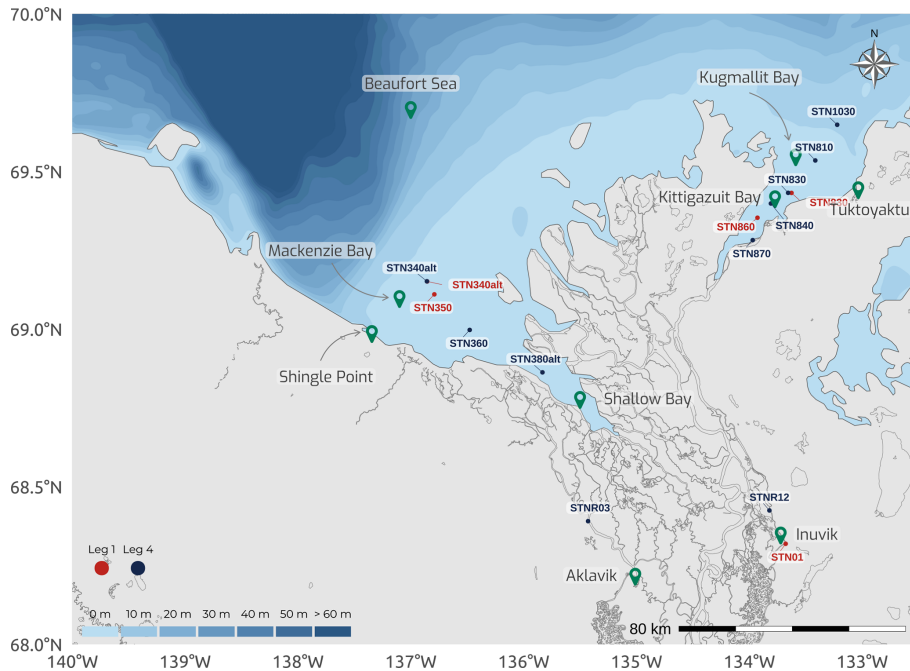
70.0°N
69.5°N
69.0°N
68.5°N
68.0°N
140°W 139°W 138°W 137°W 136°W 135°W 134°W 133°W

N

Beaufort Sea
Kugmallit Bay
STN1030
STN810
STN830
Kittigazuit Bay
STN820
Tuktoyaktuk
STN860
STN840
STN870
Mackenzie Bay
STN340alt
STN340alt
STN350
STN360
Shingle Point
STN380alt
Shallow Bay
STNR12
STNR03
Inuvik
STN01
Aklavik

Leg 1 Leg 4

0 m 10 m 20 m 30 m 40 m 50 m > 60 m

80 km